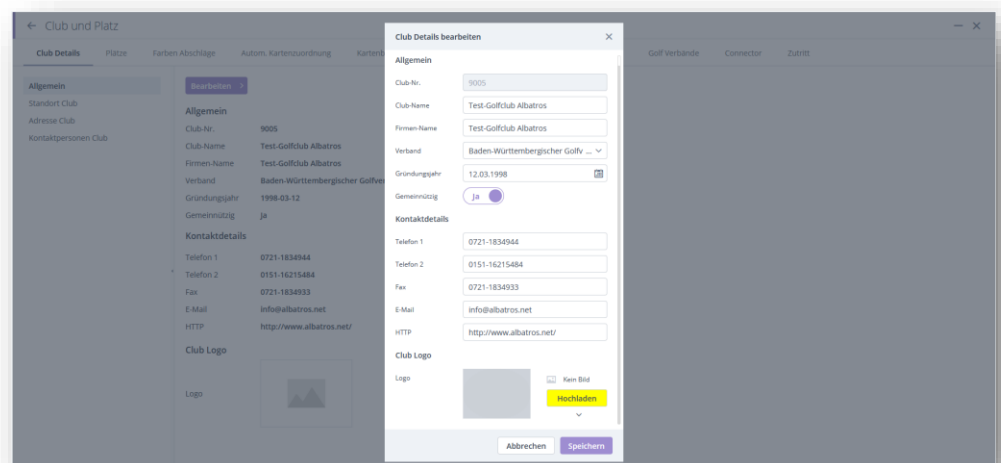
← Club und Platz

Club Details | Plätze | Farben Abschläge | Autom. Kartenzuordnung | Kartenb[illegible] | Golf Verbände | Connector | Zutritt

Allgemein
Standort Club
Adresse Club
Kontaktpersonen Club

Bearbeiten >

Allgemein

| Club-Nr. | 9005 |
|---|---|
| Club-Name | Test-Golfclub Albatros |
| Firmen-Name | Test-Golfclub Albatros |
| Verband | Baden-Württembergischer Golfver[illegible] |
| Gründungsjahr | 1998-03-12 |
| Gemeinnützig | Ja |

Kontaktdetails

| Telefon 1 | 0721-1834944 |
|---|---|
| Telefon 2 | 0151-16215484 |
| Fax | 0721-1834933 |
| E-Mail | info@albatros.net |
| HTTP | http://www.albatros.net/ |

Club Logo

Logo

Club Details bearbeiten ×

Allgemein

Club-Nr. 9005
Club-Name Test-Golfclub Albatros
Firmen-Name Test-Golfclub Albatros
Verband Baden-Württembergischer Golfv ...
Gründungsjahr 12.03.1998
Gemeinnützig Ja

Kontaktdetails

Telefon 1 0721-1834944
Telefon 2 0151-16215484
Fax 0721-1834933
E-Mail info@albatros.net
HTTP http://www.albatros.net/

Club Logo

Logo
Kein Bild
Hochladen

Abbrechen Speichern